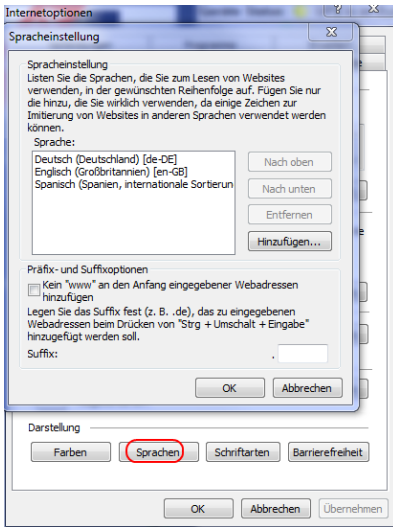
Internetoptionen

Spracheinstellung

Spracheinstellung
Listen Sie die Sprachen, die Sie zum Lesen von Websites verwenden, in der gewünschten Reihenfolge auf. Fügen Sie nur die hinzu, die Sie wirklich verwenden, da einige Zeichen zur Imitierung von Websites in anderen Sprachen verwendet werden können.

Sprache:
Deutsch (Deutschland) [de-DE]
Englisch (Großbritannien) [en-GB]
Spanisch (Spanien, internationale Sortierun

Nach oben
Nach unten
Entfernen
Hinzufügen...

Präfix- und Suffixoptionen
Kein "www" an den Anfang eingegebener Webadressen hinzufügen
Legen Sie das Suffix fest (z. B. .de), das zu eingegebenen Webadressen beim Drücken von "Strg + Umschalt + Eingabe" hinzugefügt werden soll.
Suffix: .

OK
Abbrechen

Darstellung
Farben
Sprachen
Schriftarten
Barrierefreiheit

OK
Abbrechen
Übernehmen